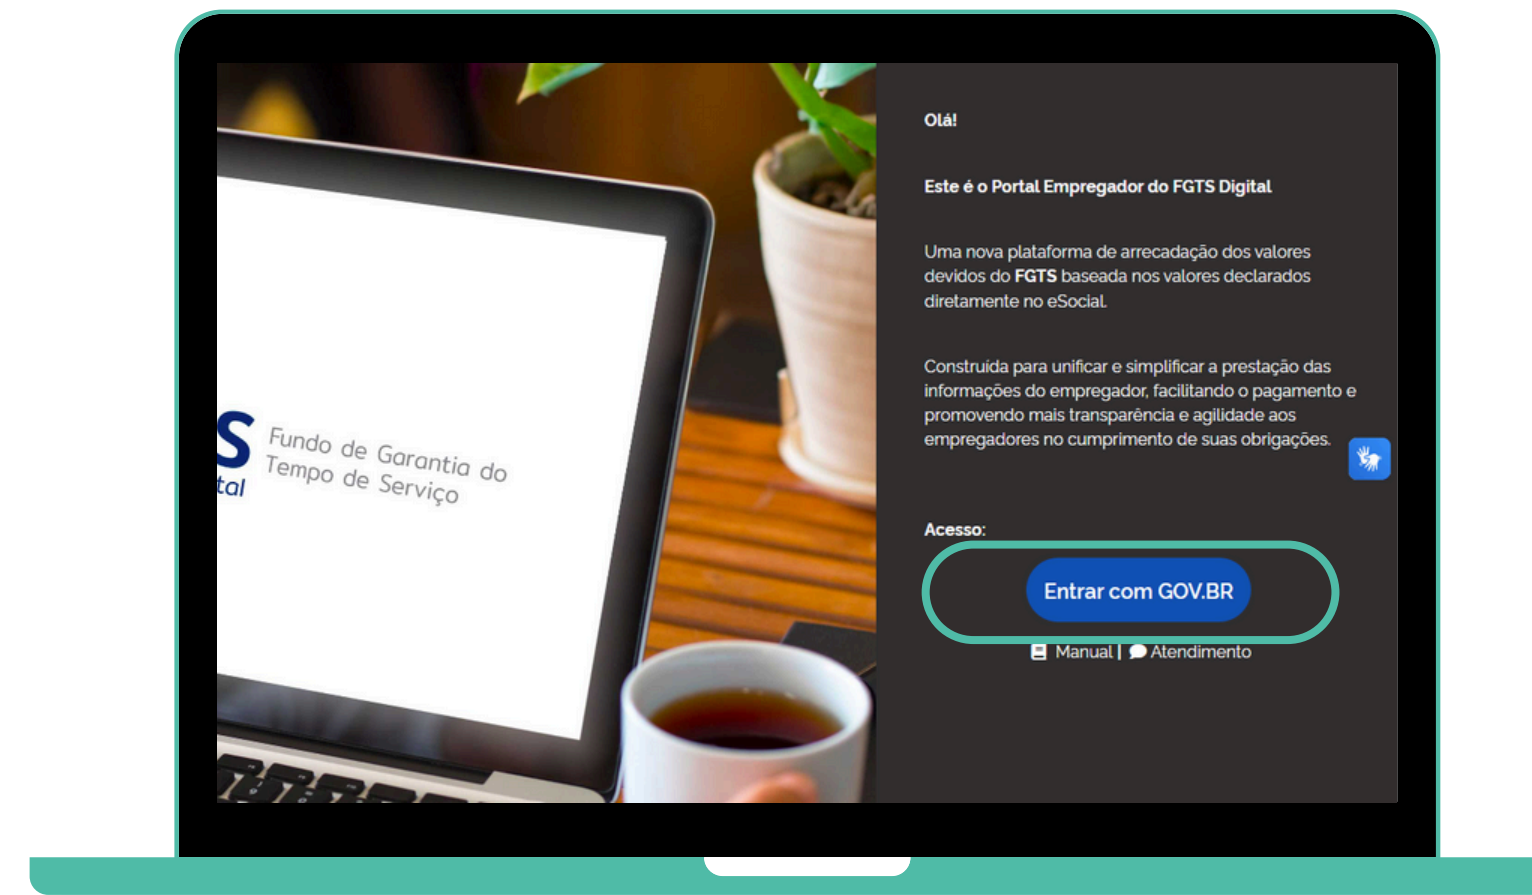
S
tal
Fundo de Garantia do Tempo de Serviço

Olá!

Este é o Portal Empregador do FGTS Digital

Uma nova plataforma de arrecadação dos valores devidos do FGTS baseada nos valores declarados diretamente no eSocial.

Construída para unificar e simplificar a prestação das informações do empregador, facilitando o pagamento e promovendo mais transparência e agilidade aos empregadores no cumprimento de suas obrigações.

Acesso:

Entrar com GOV.BR

Manual | Atendimento